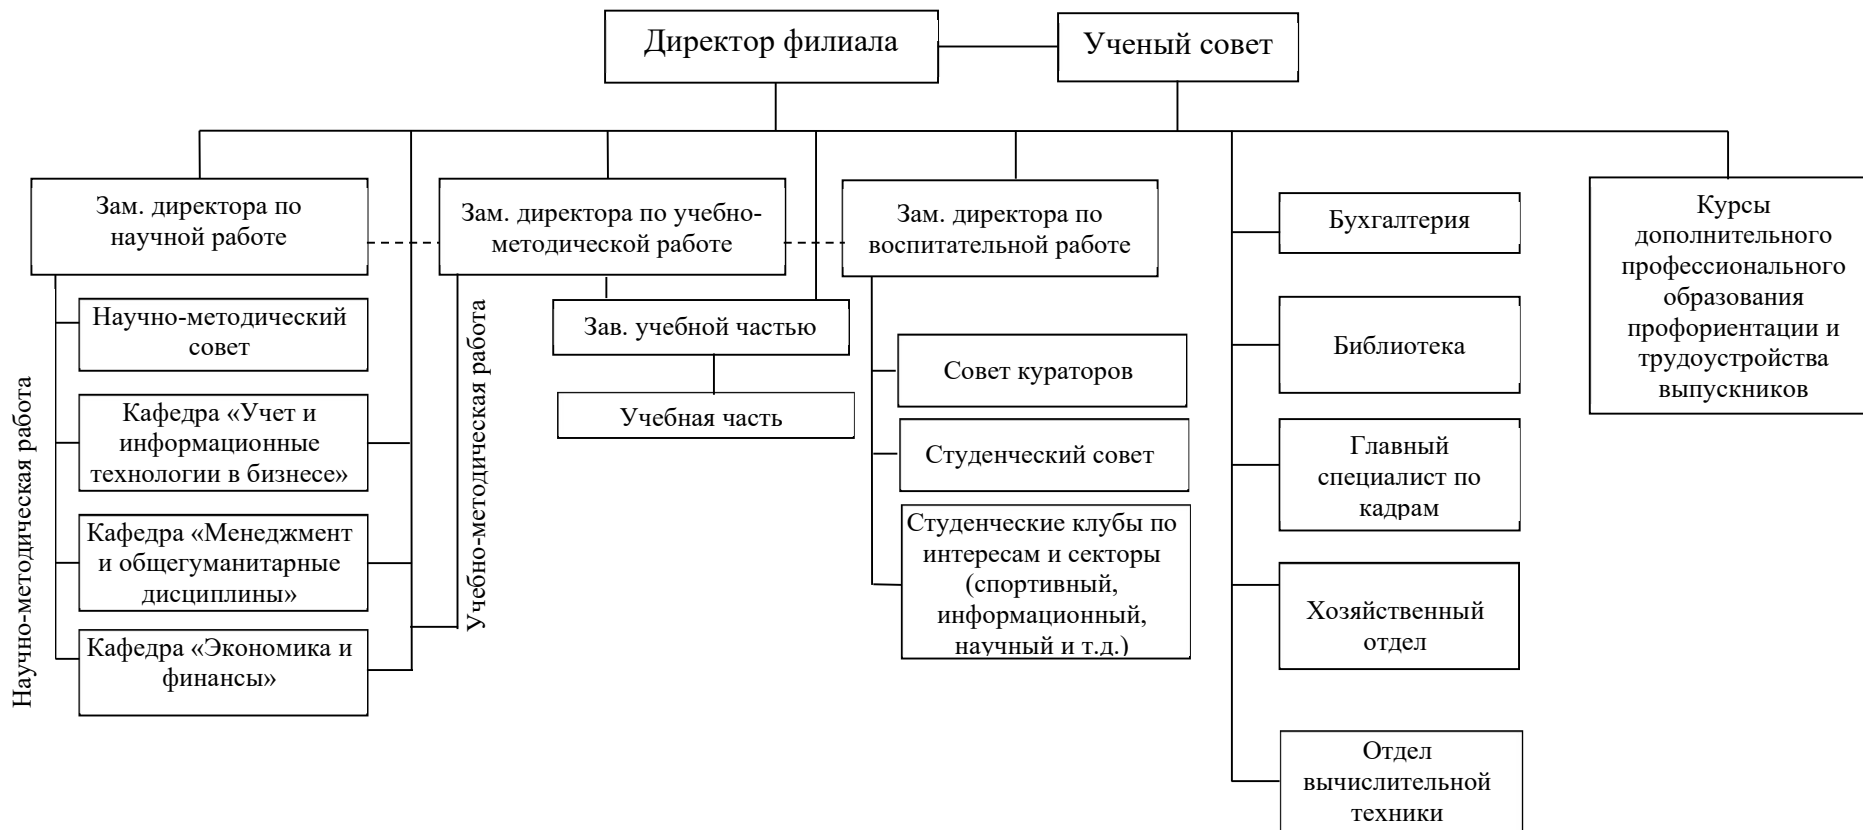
Директор филиала

Ученый совет

Зам. директора по научной работе

Зам. директора по учебно-методической работе

Зам. директора по воспитательной работе

Бухгалтерия

Курсы дополнительного профессионального образования профориентации и трудоустройства выпускников

Научно-методическая работа

Научно-методический совет

Кафедра «Учет и информационные технологии в бизнесе»

Кафедра «Менеджмент и общегуманитарные дисциплины»

Кафедра «Экономика и финансы»

Учебно-методическая работа

Зав. учебной частью

Учебная часть

Совет кураторов

Студенческий совет

Студенческие клубы по интересам и секторы (спортивный, информационный, научный и т.д.)

Библиотека

Главный специалист по кадрам

Хозяйственный отдел

Отдел вычислительной техники